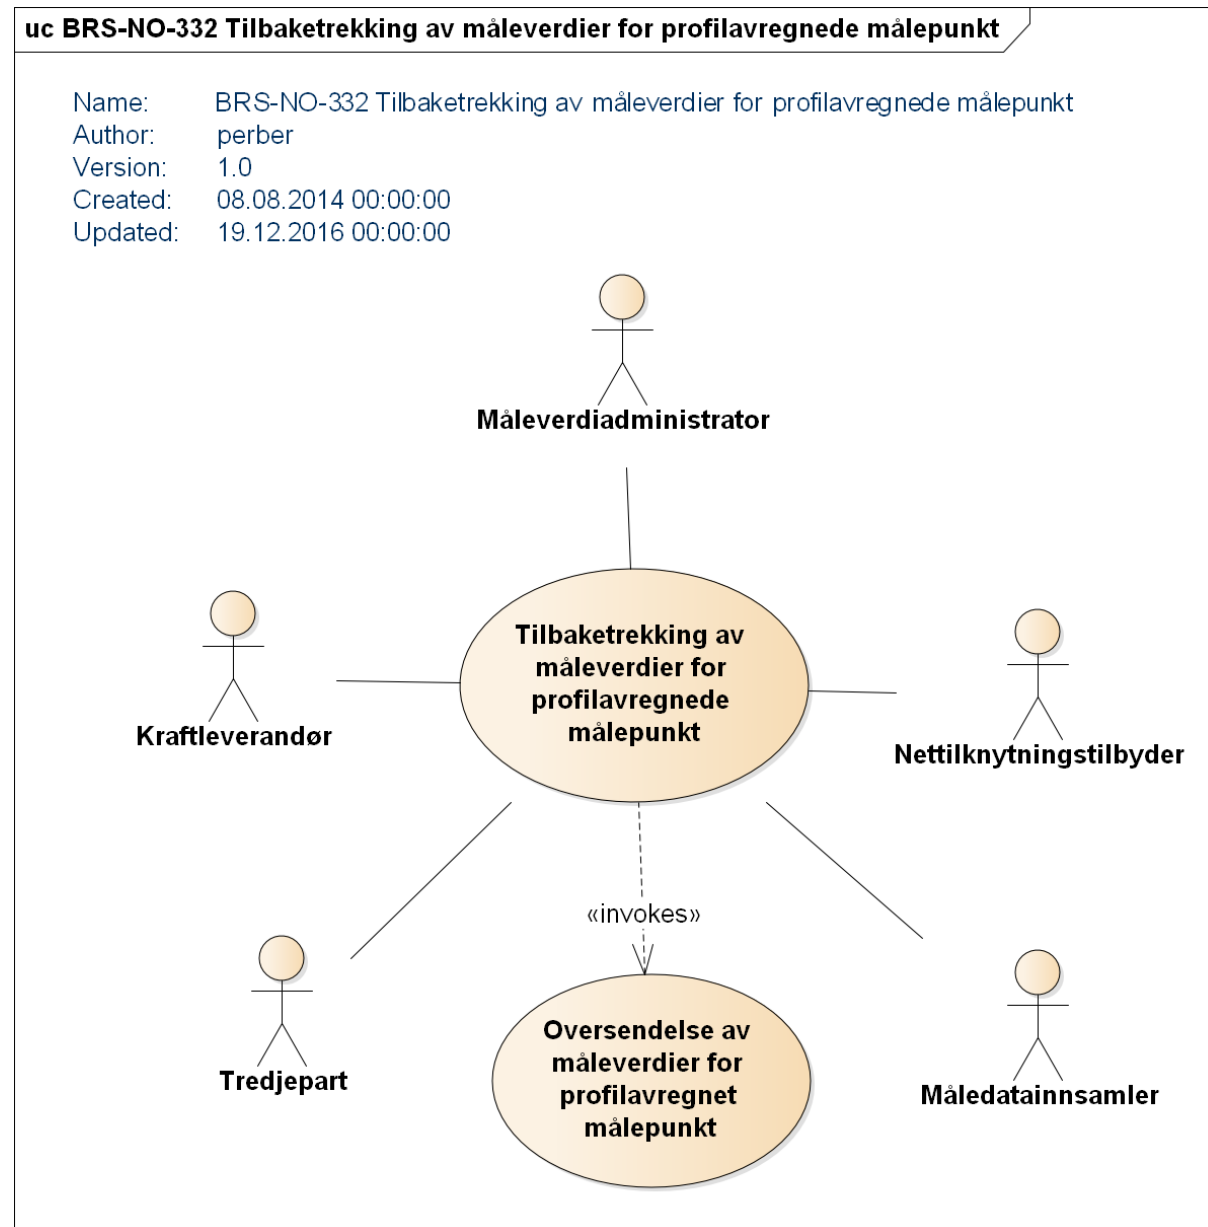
uc BRS-NO-332 Tilbaketrekking av måleverdier for profilavregnede målepunkt

Name: BRS-NO-332 Tilbaketrekking av måleverdier for profilavregnede målepunkt
Author: perber
Version: 1.0
Created: 08.08.2014 00:00:00
Updated: 19.12.2016 00:00:00

Måleverdiadministrator

Kraftleverandør

Tilbaketrekking av måleverdier for profilavregnede målepunkt

Nettilknytningstilbyder

«invokes»

Tredjepart

Oversendelse av måleverdier for profilavregnet målepunkt

Måledatainnsamler